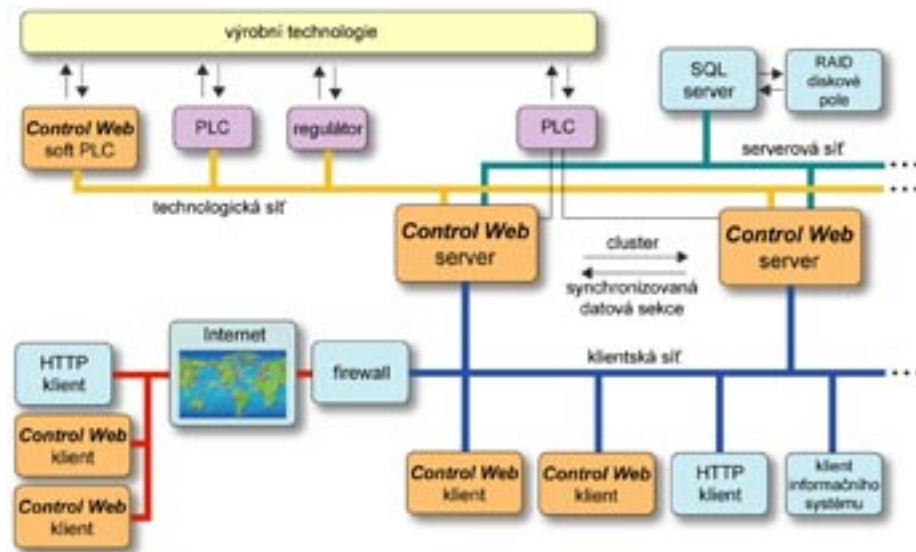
výrobní technologie

Control Web
soft PLC

PLC

regulátor

PLC

SQL
server

RAID
diskové
pole

serverová síť

technologická síť

Control Web
server

cluster

synchronizovaná
datová sekce

Control Web
server

Internet

HTTP
klient

firewall

klientská síť

Control Web
klient

Control Web
klient

Control Web
klient

Control Web
klient

HTTP
klient

klient
informačního
systému